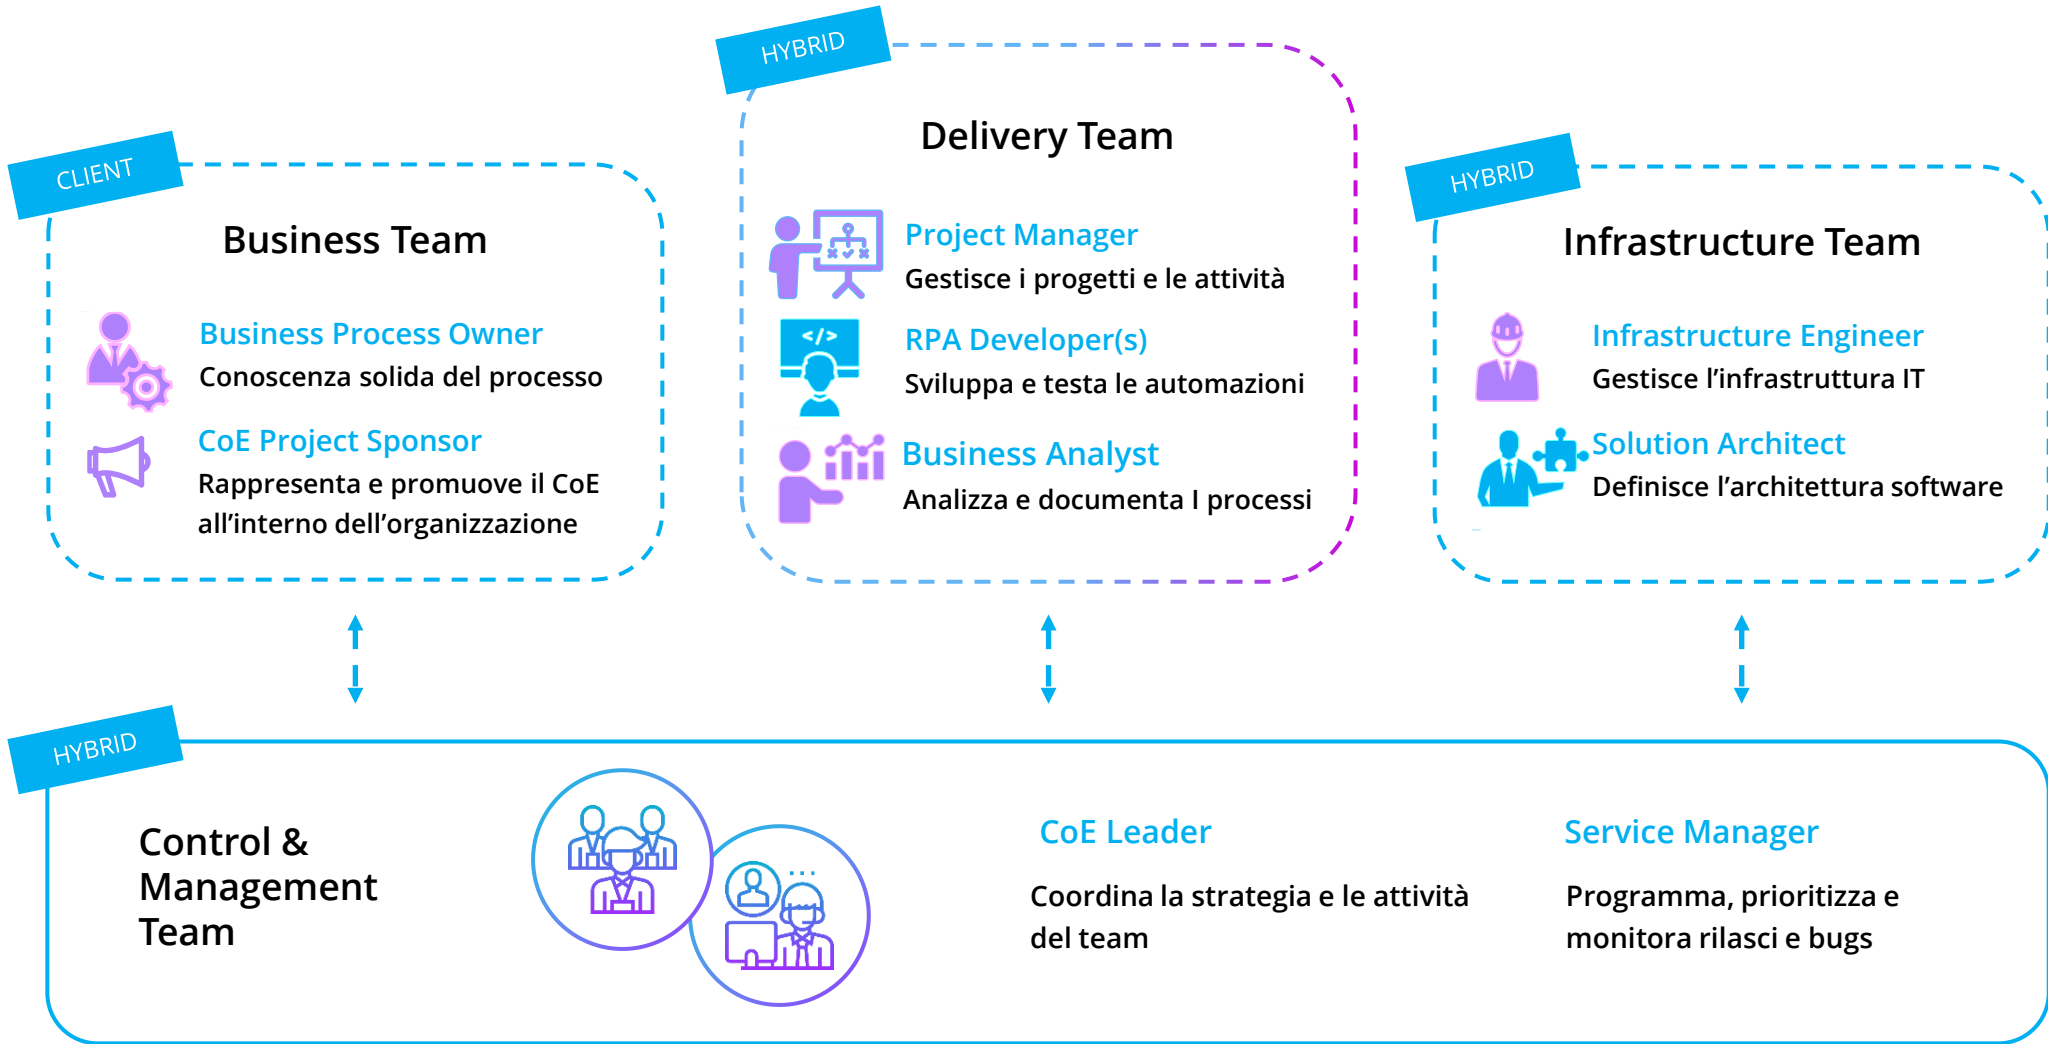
CLIENT

Business Team

Business Process Owner
Conoscenza solida del processo

CoE Project Sponsor
Rappresenta e promuove il CoE all’interno dell’organizzazione

HYBRID

Delivery Team

Project Manager
Gestisce i progetti e le attività

RPA Developer(s)
Sviluppa e testa le automazioni

Business Analyst
Analizza e documenta I processi

HYBRID

Infrastructure Team

Infrastructure Engineer
Gestisce l’infrastruttura IT

Solution Architect
Definisce l’architettura software

HYBRID

Control & Management Team

CoE Leader
Coordina la strategia e le attività del team

Service Manager
Programma, prioritizza e monitora rilasci e bugs